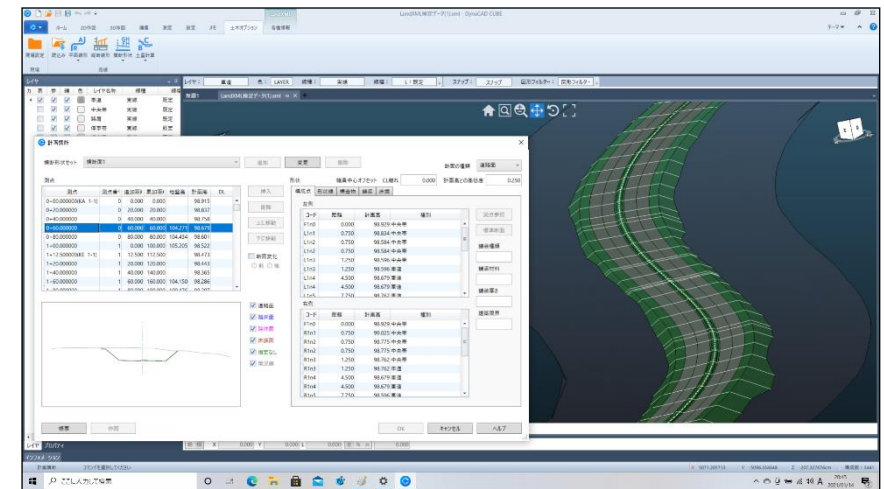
LandXML検定データ01.xml - DynaCAD CUBE

ホーム 2D作図 3D作図 編集 測定 設定 JFE 土木オプション 各種機能

レイヤ

レイヤ名称 線種
車道 実線 既定
中央帯 実線 既定
路肩 実線 既定
側溝他 実線 既定

レイヤ： 車道 色： LAYER 線種： 実線 線幅： 1：既定 スナップ： スナップ 図形フィルター： 図形フィルター

無題1 LandXML検定データ01.xml

計画横断

横断形状セット 横断形1 追加 変更 削除 計画の種類 道路面

測点 横断中心オフセット CL離れ 0.000 計画高との差分値 0.250

| 測点 | 測点番号 | 追加距離 | 累加距離 | 地盤高 | 計画高 | DL |
|---|---|---|---|---|---|---|
| 0+00.000000(KA 1-1) | 0 | 0.000 | 0.000 | | 98.913 | |
| 0+20.000000 | 0 | 20.000 | 20.000 | | 98.837 | |
| 0+40.000000 | 0 | 40.000 | 40.000 | | 98.758 | |
| 0+60.000000 | 0 | 60.000 | 60.000 | 104.271 | 98.679 | |
| 0+80.000000 | 0 | 80.000 | 80.000 | 104.434 | 98.601 | |
| 1+00.000000 | 1 | 0.000 | 100.000 | 105.205 | 98.522 | |
| 1+12.500000(KE 1-1) | 1 | 12.500 | 112.500 | | 98.473 | |
| 1+20.000000 | 1 | 20.000 | 120.000 | | 98.443 | |
| 1+40.000000 | 1 | 40.000 | 140.000 | | 98.365 | |
| 1+60.000000 | 1 | 60.000 | 160.000 | 104.158 | 98.286 | |

挿入 削除 上に移動 下に移動 断面変化 前 後

形状 構成 形状線 構造物 緩正 余裕

左側
| コード | 距離 | 計画高 | 種別 |
|---|---|---|---|
| F1n0 | 0.000 | 98.929 中央帯 | |
| L1n1 | 0.750 | 98.824 中央帯 | |
| L1n2 | 0.750 | 98.584 中央帯 | |
| L1n2 | 0.750 | 98.584 中央帯 | |
| L1n3 | 1.250 | 98.596 中央帯 | |
| L1n3 | 1.250 | 98.596 車道 | |
| L1n4 | 4.500 | 98.679 車道 | |
| L1n4 | 4.500 | 98.679 車道 | |

右側
| コード | 距離 | 計画高 | 種別 |
|---|---|---|---|
| F1n0 | 0.000 | 98.929 中央帯 | |
| R1n1 | 0.750 | 98.025 中央帯 | |
| R1n2 | 0.750 | 98.775 中央帯 | |
| R1n2 | 0.750 | 98.775 中央帯 | |
| R1n3 | 1.250 | 98.762 中央帯 | |
| R1n3 | 1.250 | 98.762 車道 | |
| R1n4 | 4.500 | 98.679 車道 | |
| R1n4 | 4.500 | 98.679 車道 | |

既定参照 横断勾配 幅員 緩和 区分

道路面 路床面 路盤面 床堀面 指定なし 現況線

標準 参照 OK キャンセル ヘルプ

レイヤ プロパティ
コマンドを選択してください

ここに入力して検索